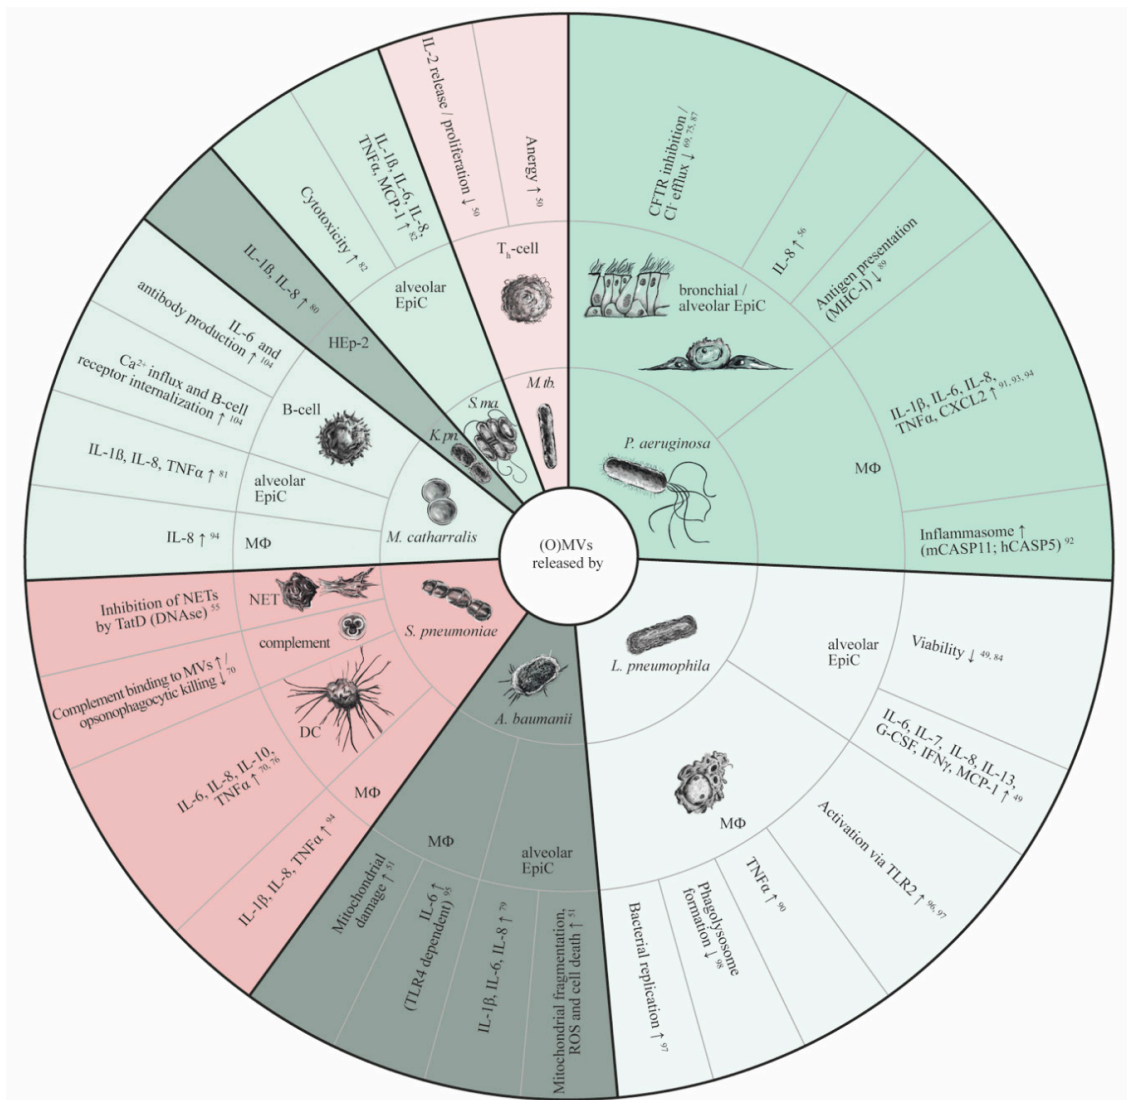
(O)MVs released by

P. aeruginosa
bronchial / alveolar EpiC
CFTR inhibition / Cl⁻ efflux ↓ $^{69, 75, 87}$
IL-8 ↑ $^{56}$
Antigen presentation (MHC-I) ↓ $^{89}$
MΦ
IL-1β, IL-6, IL-8, TNFα, CXCL2 ↑ $^{91, 93, 94}$
Inflammasome ↑ (mCASP11; hCASP5) $^{92}$

L. pneumophila
alveolar EpiC
Viability ↓ $^{49, 84}$
IL-6, IL-7, IL-8, IL-13, G-CSF, IFNγ, MCP-1 ↑ $^{49}$
MΦ
Activation via TLR2 ↑ $^{96, 97}$
TNFα ↑ $^{90}$
Phagolysosome formation ↓ $^{98}$
Bacterial replication ↑ $^{97}$

A. baumanii
alveolar EpiC
Mitochondrial fragmentation, ROS and cell death ↑ $^{51}$
IL-1β, IL-6, IL-8 ↑ $^{79}$
MΦ
IL-6 ↑ $^{95}$ (TLR4 dependent)
Mitochondrial damage ↑ $^{51}$

S. pneumoniae
MΦ
IL-1β, IL-8, TNFα ↑ $^{94}$
DC
IL-6, IL-8, IL-10, TNFα ↑ $^{70, 76}$
complement
Complement binding to MVs ↑/ opsonophagocytic killing ↓ $^{70}$
NET
Inhibition of NETs by TatD (DNAse) $^{55}$

M. catarrhalis
MΦ
IL-8 ↑ $^{94}$
alveolar EpiC
IL-1β, IL-8, TNFα ↑ $^{81}$
B-cell
Ca$^{2+}$ influx and B-cell receptor internalization ↑ $^{104}$
IL-6 and antibody production ↑ $^{104}$

K. pn.
HEp-2
IL-1β, IL-8 ↑ $^{80}$

S. ma.
alveolar EpiC
Cytotoxicity ↑ $^{82}$
IL-1β, IL-6, IL-8, TNFα, MCP-1 ↑ $^{82}$

M. tb.
T$_h$-cell
IL-2 release / proliferation ↓ $^{50}$
Anergy ↑ $^{50}$